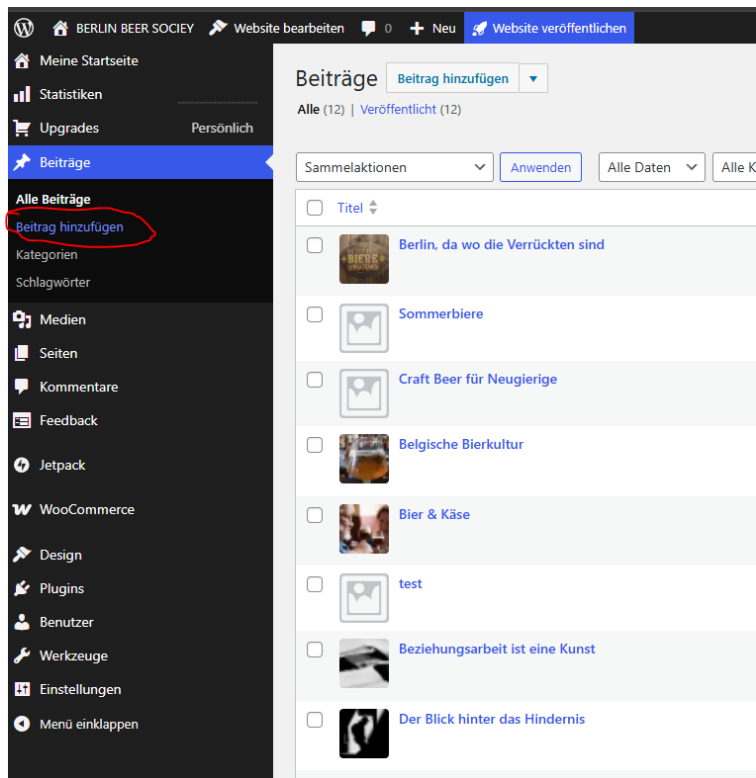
BERLIN BEER SOCIEY   Website bearbeiten   0   Neu   Website veröffentlichen

Meine Startseite
Statistiken
Upgrades   Persönlich
Beiträge
Alle Beiträge
Beitrag hinzufügen
Kategorien
Schlagwörter
Medien
Seiten
Kommentare
Feedback
Jetpack
WooCommerce
Design
Plugins
Benutzer
Werkzeuge
Einstellungen
Menü einklappen

Beiträge   Beitrag hinzufügen

Alle (12) | Veröffentlicht (12)

Sammelaktionen   Anwenden   Alle Daten   Alle K

Titel

Berlin, da wo die Verrückten sind
Sommerbiere
Craft Beer für Neugierige
Belgische Bierkultur
Bier & Käse
test
Beziehungsarbeit ist eine Kunst
Der Blick hinter das Hindernis